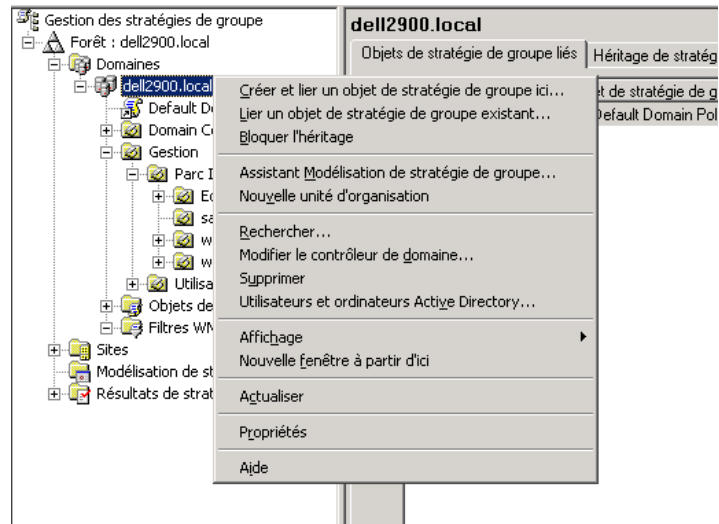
Gestion des stratégies de groupe
Forêt : dell2900.local
Domaines
dell2900.local
Default D
Domain C
Gestion
Parc I
Ec
sa
w
w
Utilisa
Objets de
Filtres WM
Sites
Modélisation de st
Résultats de strat

dell2900.local
Objets de stratégie de groupe liés | Héritage de stratég
et de stratégie de g
Default Domain Pol

Créer et lier un objet de stratégie de groupe ici...
Lier un objet de stratégie de groupe existant...
Bloquer l'héritage

Assistant Modélisation de stratégie de groupe...
Nouvelle unité d'organisation

Rechercher...
Modifier le contrôleur de domaine...
Supprimer
Utilisateurs et ordinateurs Active Directory...

Affichage
Nouvelle fenêtre à partir d'ici

Actualiser

Propriétés

Aide